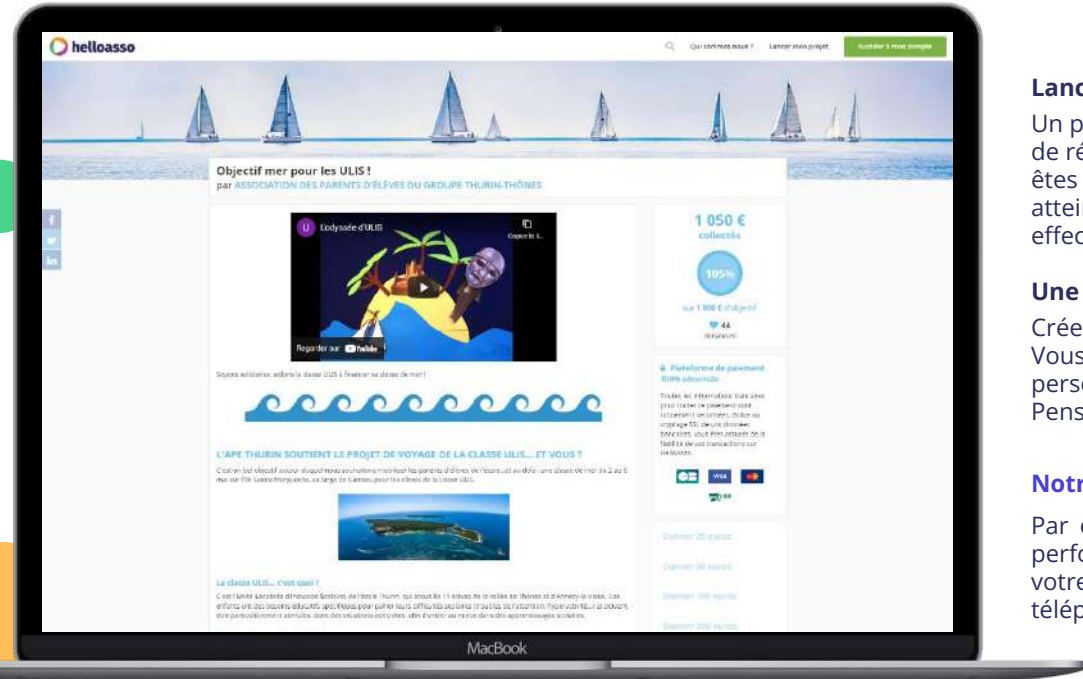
helloasso

Qui sommes nous ? Lancer mon projet Accéder à mon compte

Objectif mer pour les ULIS !
par ASSOCIATION DES PARENTS D'ÉLÈVES DU GROUPE THURIN-THÔNES

Lodyssée d'ULIS
Copier le li...
Regarder sur YouTube

Soyons solidaires, aidons la classe ULIS à financer sa classe de mer !

L'APE THURIN SOUTIENT LE PROJET DE VOYAGE DE LA CLASSE ULIS... ET VOUS ?

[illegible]

La classe ULIS... C'est quoi ?

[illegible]

1 050 €
collectés
105%
sur 1 000 € d'objectif
44
donateurs

Plateforme de paiement 100% sécurisée

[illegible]

Donner 20 euros
Donner 50 euros
Donner 100 euros
Donner 200 euros

MacBook

Lanc
Un p
de ré
êtes
attei
effec

Une
Crée
Vous
perso
Pens

Notr
Par
perfo
votre
télép